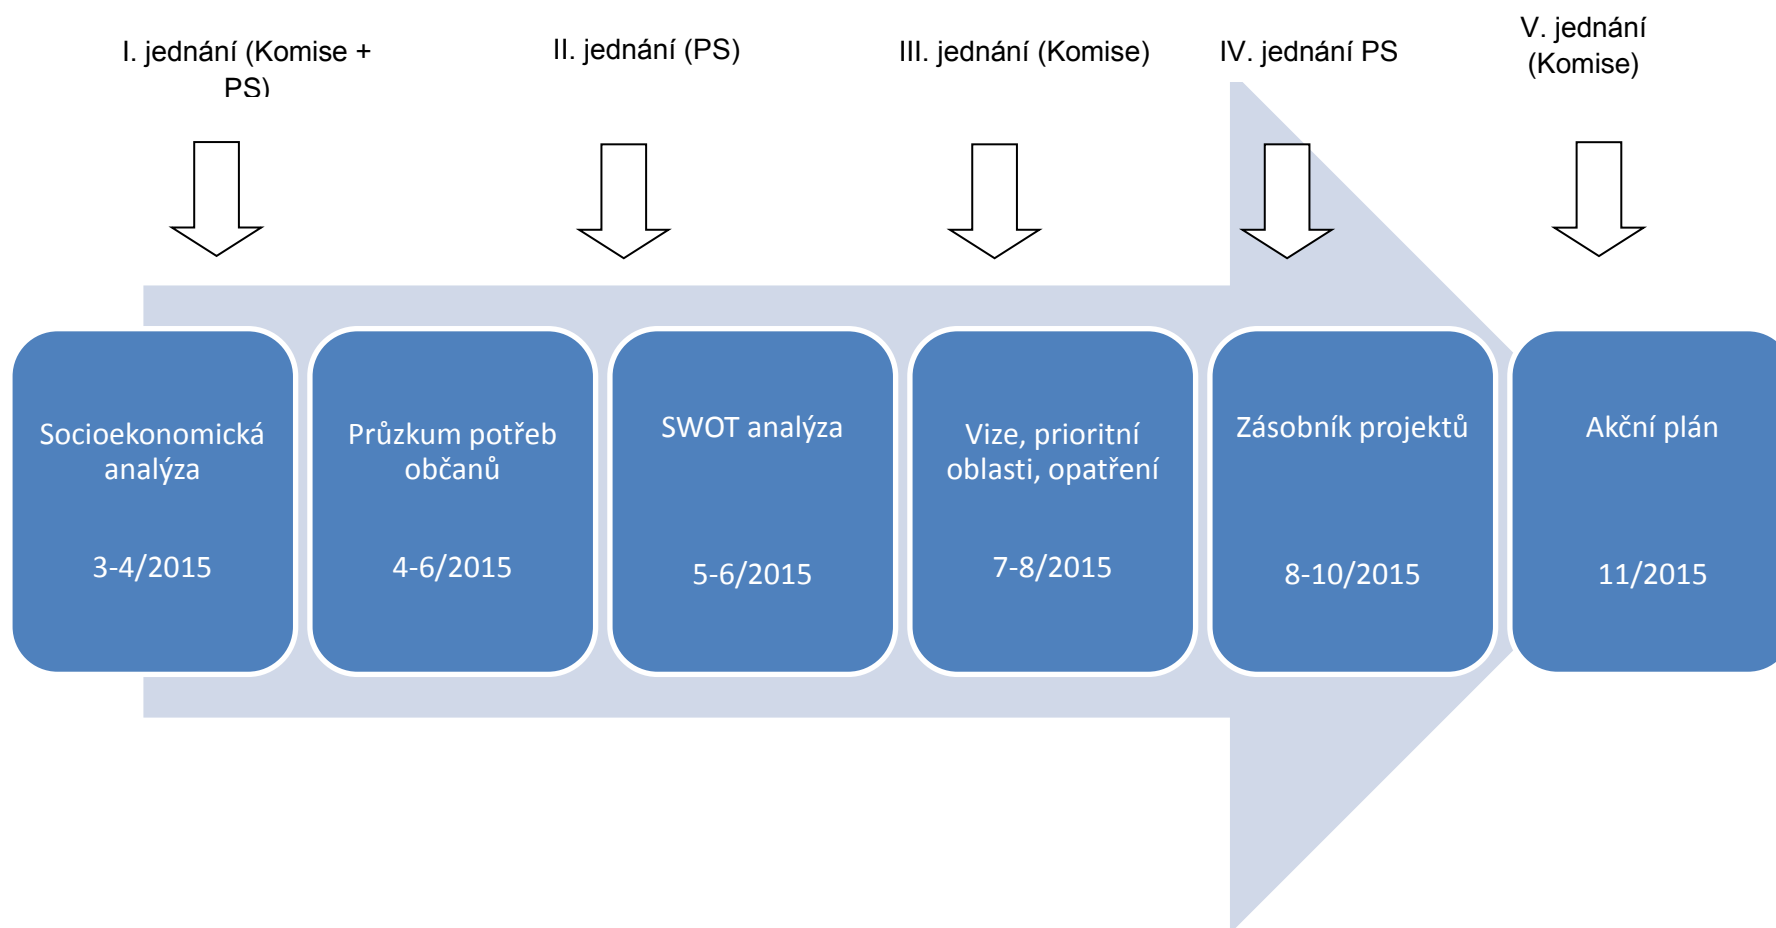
I. jednání (Komise + PS)

II. jednání (PS)

III. jednání (Komise)

IV. jednání PS

V. jednání (Komise)

Socioekonomická analýza

3-4/2015

Průzkum potřeb občanů

4-6/2015

SWOT analýza

5-6/2015

Vize, prioritní oblasti, opatření

7-8/2015

Zásobník projektů

8-10/2015

Akční plán

11/2015